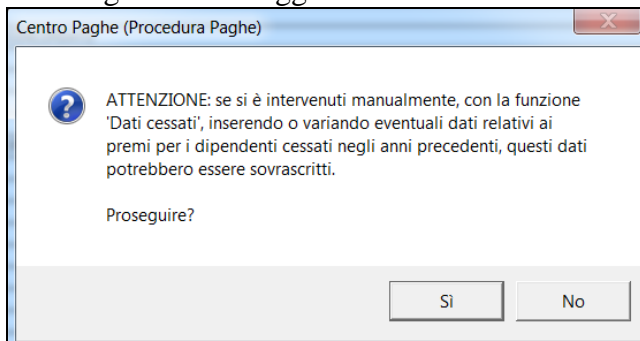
Centro Paghe (Procedura Paghe)

ATTENZIONE: se si è intervenuti manualmente, con la funzione 'Dati cessati', inserendo o variando eventuali dati relativi ai premi per i dipendenti cessati negli anni precedenti, questi dati potrebbero essere sovrascritti.

Proseguire?

Sì

No